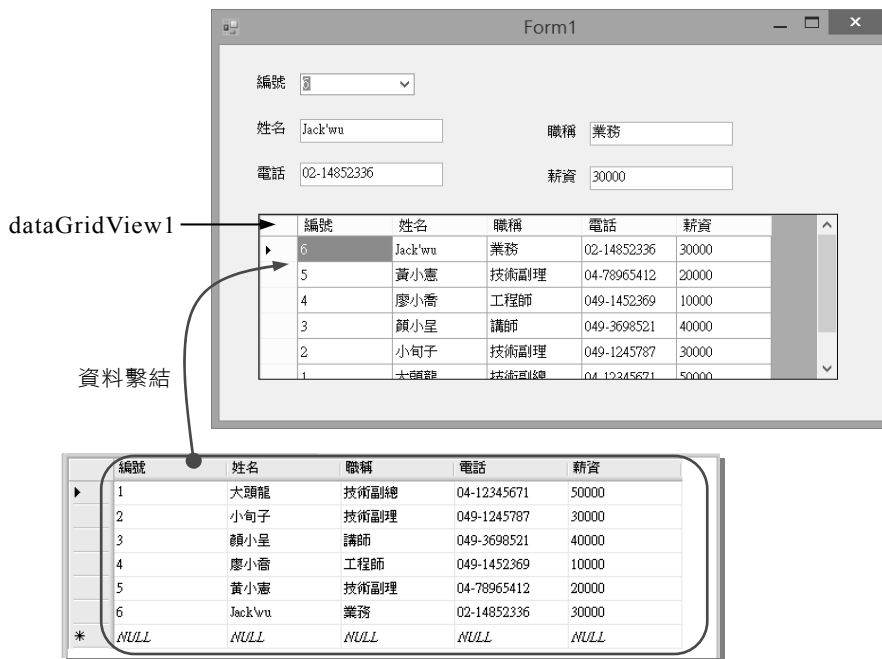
Form1

編號 3

姓名 Jack'wu

職稱 業務

電話 02-14852336

薪資 30000

dataGridView1

| | 編號 | 姓名 | 職稱 | 電話 | 薪資 |
|---|---|---|---|---|---|
| ▸ | 6 | Jack'wu | 業務 | 02-14852336 | 30000 |
| | 5 | 黃小憲 | 技術副理 | 04-78965412 | 20000 |
| | 4 | 廖小喬 | 工程師 | 049-1452369 | 10000 |
| | 3 | 顏小呈 | 講師 | 049-3698521 | 40000 |
| | 2 | 小旬子 | 技術副理 | 049-1245787 | 30000 |
| | 1 | 大頭龍 | 技術副總 | 04-12345671 | 50000 |

資料繫結

| | 編號 | 姓名 | 職稱 | 電話 | 薪資 |
|---|---|---|---|---|---|
| ▸ | 1 | 大頭龍 | 技術副總 | 04-12345671 | 50000 |
| | 2 | 小旬子 | 技術副理 | 049-1245787 | 30000 |
| | 3 | 顏小呈 | 講師 | 049-3698521 | 40000 |
| | 4 | 廖小喬 | 工程師 | 049-1452369 | 10000 |
| | 5 | 黃小憲 | 技術副理 | 04-78965412 | 20000 |
| | 6 | Jack'wu | 業務 | 02-14852336 | 30000 |
| * | NULL | NULL | NULL | NULL | NULL |